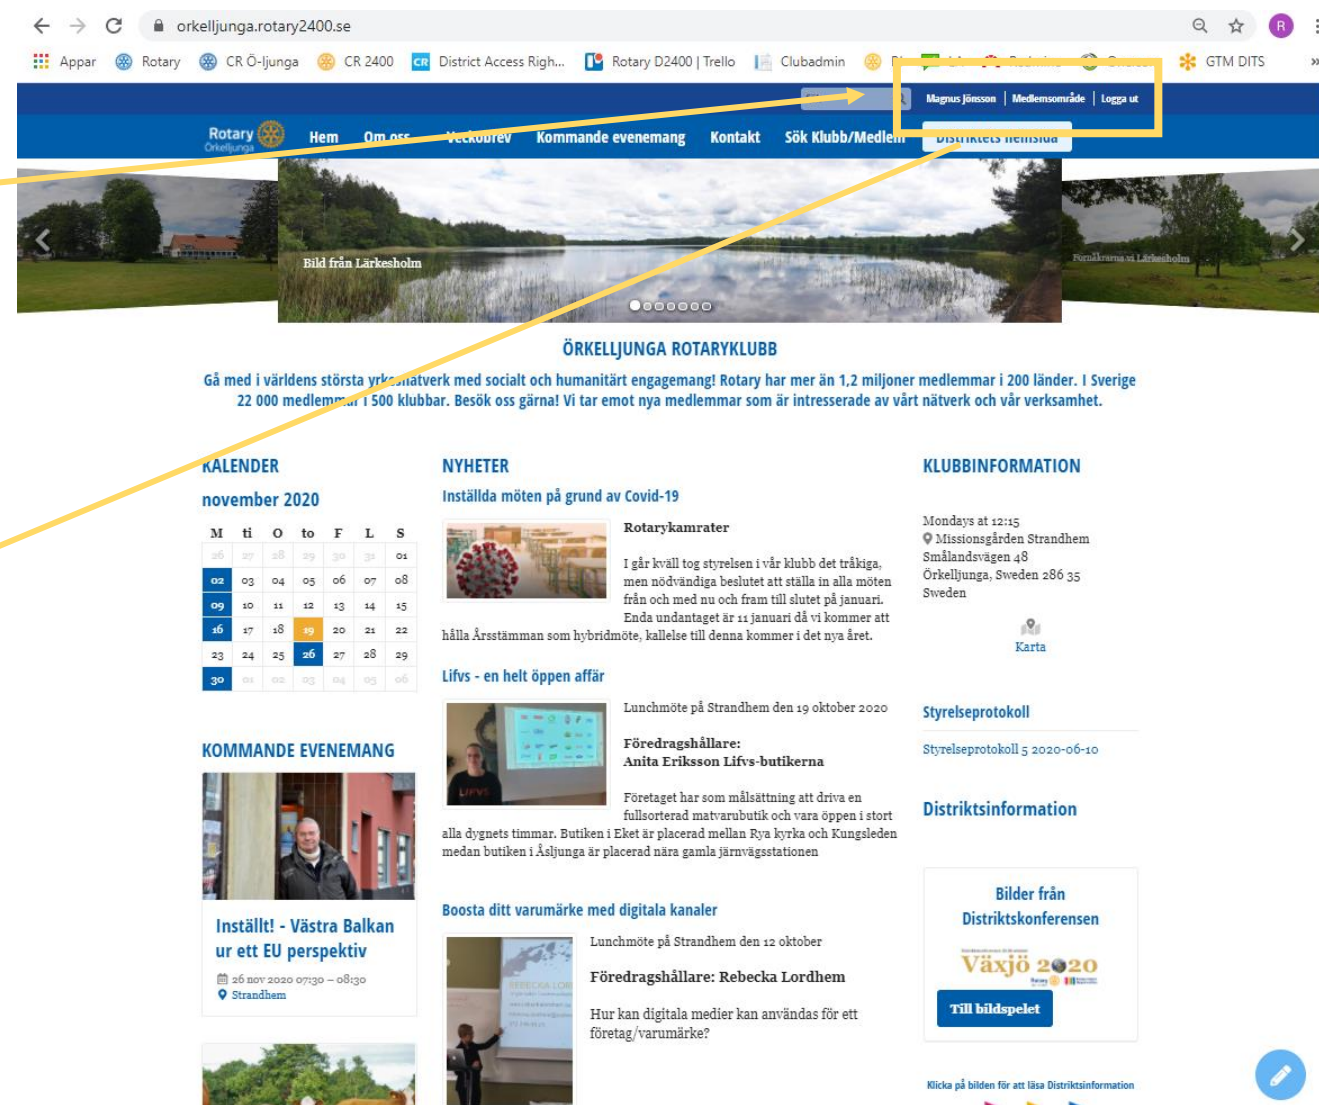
orkelljunga.rotary2400.se

Appar Rotary CR Ö-ljunga CR 2400 District Access Righ... Rotary D2400 | Trello Clubadmin GTM DITS

Magnus Jönsson | Medlemsområde | Logga ut

Rotary Örkelljunga Hem Om oss Veckobrev Kommande evenemang Kontakt Sök Klubb/Medlem Distriktets hemsida

Bild från Lärkesholm

Fornåkrarna vi Lärkesholm

ÖRKELLJUNGA ROTARYKLUBB

Gå med i världens största yrkesnätverk med socialt och humanitärt engagemang! Rotary har mer än 1,2 miljoner medlemmar i 200 länder. I Sverige 22 000 medlemmar i 500 klubbar. Besök oss gärna! Vi tar emot nya medlemmar som är intresserade av vårt nätverk och vår verksamhet.

KALENDER

november 2020

| M | ti | O | to | F | L | S |
|---|---|---|---|---|---|---|
| 26 | 27 | 28 | 29 | 30 | 31 | 01 |
| 02 | 03 | 04 | 05 | 06 | 07 | 08 |
| 09 | 10 | 11 | 12 | 13 | 14 | 15 |
| 16 | 17 | 18 | 19 | 20 | 21 | 22 |
| 23 | 24 | 25 | 26 | 27 | 28 | 29 |
| 30 | 01 | 02 | 03 | 04 | 05 | 06 |

KOMMANDE EVENEMANG

Inställt! - Västra Balkan ur ett EU perspektiv

26 nov 2020 07:30 – 08:30
Strandhem

NYHETER

Inställda möten på grund av Covid-19

Rotarykamrater

I går kväll tog styrelsen i vår klubb det tråkiga, men nödvändiga beslutet att ställa in alla möten från och med nu och fram till slutet på januari. Enda undantaget är 11 januari då vi kommer att hålla Årsstämman som hybridmöte, kallelse till denna kommer i det nya året.

Lifvs - en helt öppen affär

Lunchmöte på Strandhem den 19 oktober 2020

Föredragshållare:
Anita Eriksson Lifvs-butikerna

Företaget har som målsättning att driva en fullsorterad matvarubutik och vara öppen i stort alla dygnets timmar. Butiken i Eket är placerad mellan Rya kyrka och Kungsleden medan butiken i Åsljunga är placerad nära gamla järnvägsstationen

Boosta ditt varumärke med digitala kanaler

Lunchmöte på Strandhem den 12 oktober

Föredragshållare: Rebecka Lordhem

Hur kan digitala medier kan användas för ett företag/varumärke?

KLUBBINFORMATION

Mondays at 12:15
Missionsgården Strandhem
Smålandsvägen 48
Örkelljunga, Sweden 286 35
Sweden

Karta

Styrelseprotokoll

Styrelseprotokoll 5 2020-06-10

Distriktsinformation

Bilder från Distriktskonferensen

Växjö 2020

Till bildspelet

Klicka på bilden för att läsa Distriktsinformation